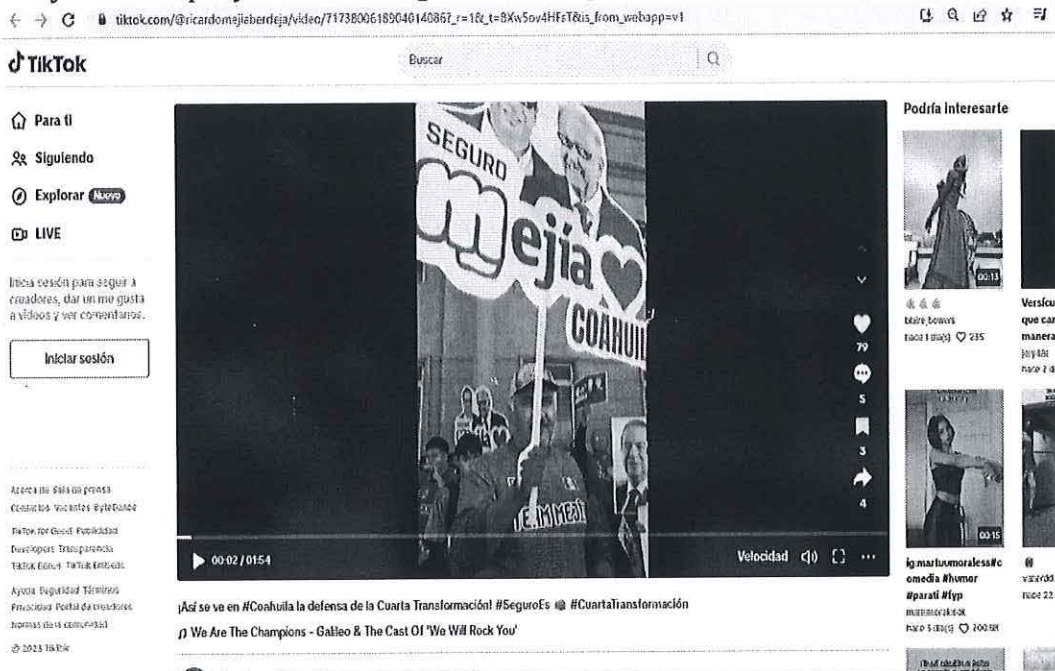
tiktok.com/@ricardomejiaberdeja/video/7173800618904014086?_r=1&_t=8Xw5ov4HFsT&is_from_webapp=v1

TikTok

Buscar

Para ti
Siguiendo
Explorar Nuevo
LIVE

Inicia sesión para seguir a creadores, dar un me gusta a videos y ver comentarios.

Iniciar sesión

Acerca de Sala de prensa Contacto Vacantes ByteDance
TikTok for Good Publicidad
Developers Transparencia
TikTok Rewards TikTok Embeds
Ayuda Seguridad Términos
Privacidad Portal de creadores
Normas de la comunidad
© 2023 TikTok

SEGURO
Mejía
COAHUIL
JE.M.MEJ

79
5
3
4

00:02 / 01:54
Velocidad

¡Así se ve en #Coahuila la defensa de la Cuarta Transformación! #SeguroEs #CuartaTransformación
We Are The Champions - Galileo & The Cast Of 'We Will Rock You'

Podría interesarte

00:13
blaire_bowers
hace 1 día(s) 235

Versícu
que car
manera
hace 2 d

00:15
ig:martuumoralessi#comedia #humor #parati #fyp
martumoralesok
hace 5 día(s) 200.9K

hace 22